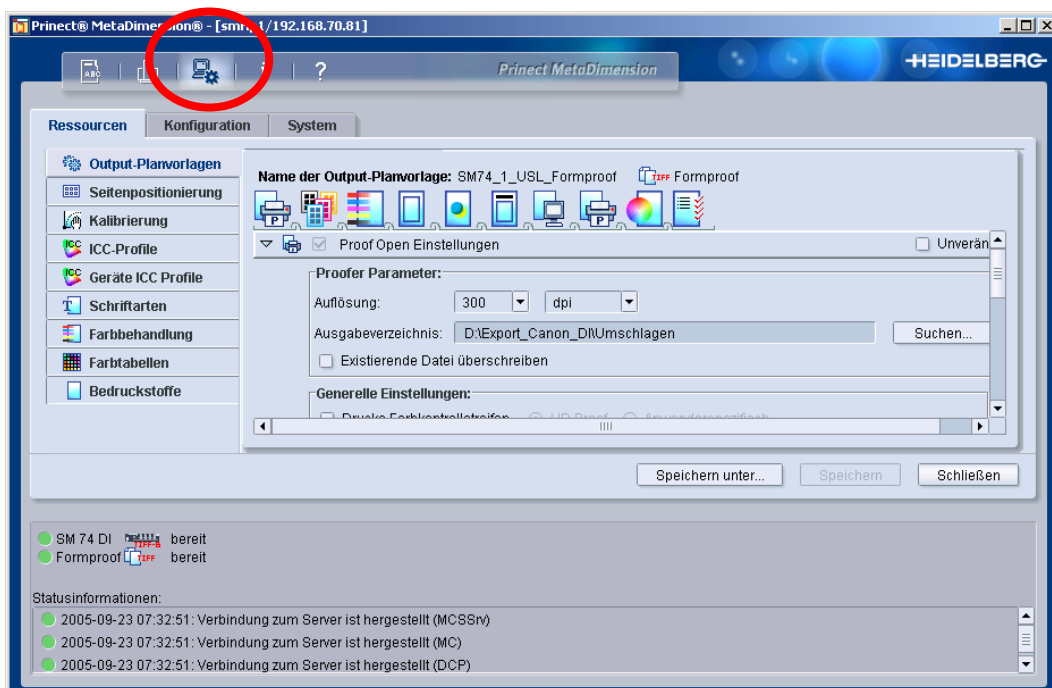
Prinect® MetaDimen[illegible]® - [sm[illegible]1/192.168.70.81]

?

Prinect MetaDimension

HEIDELBERG

Ressourcen | Konfiguration | System

Output-Planvorlagen
Seitenpositionierung
Kalibrierung
ICC-Profile
Geräte ICC Profile
Schriftarten
Farbbehandlung
Farbtabellen
Bedruckstoffe

Name der Output-Planvorlage: SM74_1_USL_Formproof TIFF Formproof

Proof Open Einstellungen

Unverän

Proofer Parameter:

Auflösung: 300 dpi

Ausgabeverzeichnis: D:\Export_Canon_DI\Umschlagen Suchen...

Existierende Datei überschreiben

Generelle Einstellungen:

Drucke Farbkontrollstreifen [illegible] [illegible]

Speichern unter... Speichern Schließen

SM 74 DI bereit
Formproof TIFF bereit

Statusinformationen:
2005-09-23 07:32:51: Verbindung zum Server ist hergestellt (MCSSrv)
2005-09-23 07:32:51: Verbindung zum Server ist hergestellt (MC)
2005-09-23 07:32:51: Verbindung zum Server ist hergestellt (DCP)